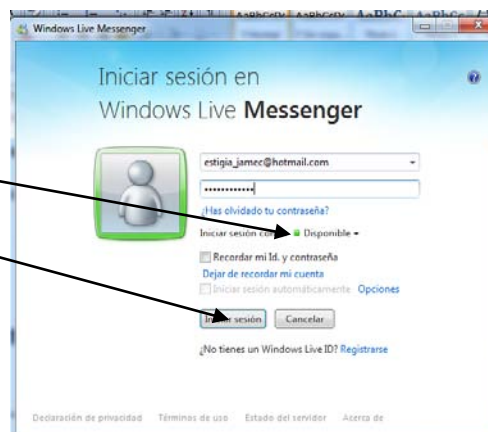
Windows Live Messenger

Iniciar sesión en
Windows Live Messenger

estigia_jamec@hotmail.com

••••••••••••

¿Has olvidado tu contraseña?

Iniciar sesión como: Disponible

Recordar mi Id. y contraseña

Dejar de recordar mi cuenta

Iniciar sesión automáticamente Opciones

Iniciar sesión Cancelar

¿No tienes un Windows Live ID? Registrarse

Declaración de privacidad Términos de uso Estado del servidor Acerca de